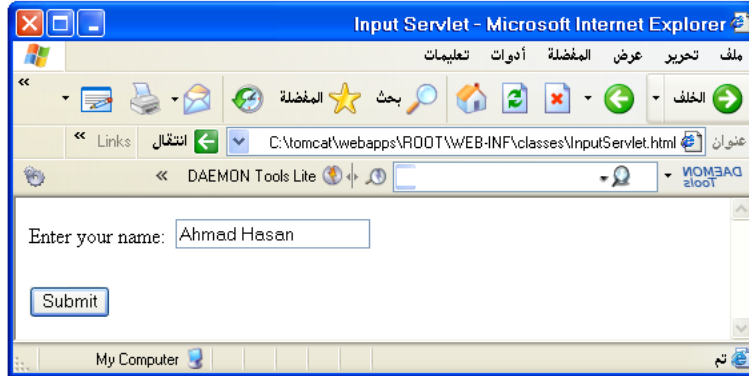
Input Servlet - Microsoft Internet Explorer

ملف تحرير عرض المفضلة أدوات تعليمات

الخلف بحث المفضلة

عنوان C:\tomcat\webapps\ROOT\WEB-INF\classes\InputServlet.html انتقال Links

DAEMON Tools DAEMON Tools Lite

Enter your name: Ahmad Hasan

Submit

تم My Computer